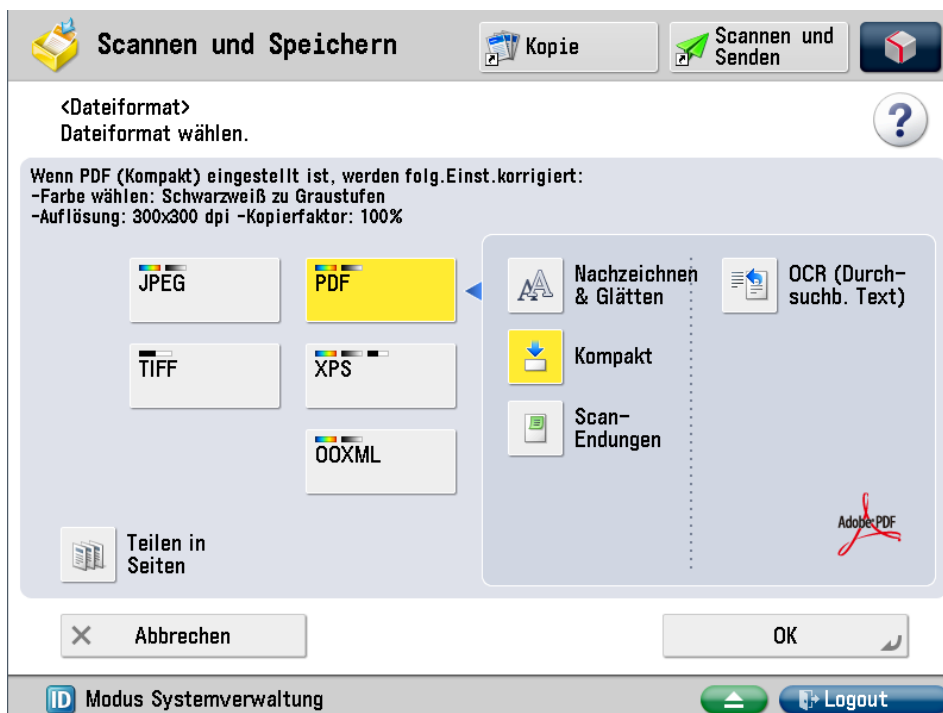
Scannen und Speichern

Kopie

Scannen und Senden

<Dateiformat>
Dateiformat wählen.

?

Wenn PDF (Kompakt) eingestellt ist, werden folg.Einst.korrigiert:
-Farbe wählen: Schwarzweiß zu Graustufen
-Auflösung: 300x300 dpi -Kopierfaktor: 100%

JPEG

PDF

TIFF

XPS

OOXML

Nachzeichnen & Glätten

OCR (Durchsuchb. Text)

Kompakt

Scan-Endungen

Adobe PDF

Teilen in Seiten

Abbrechen

OK

Modus Systemverwaltung

Logout